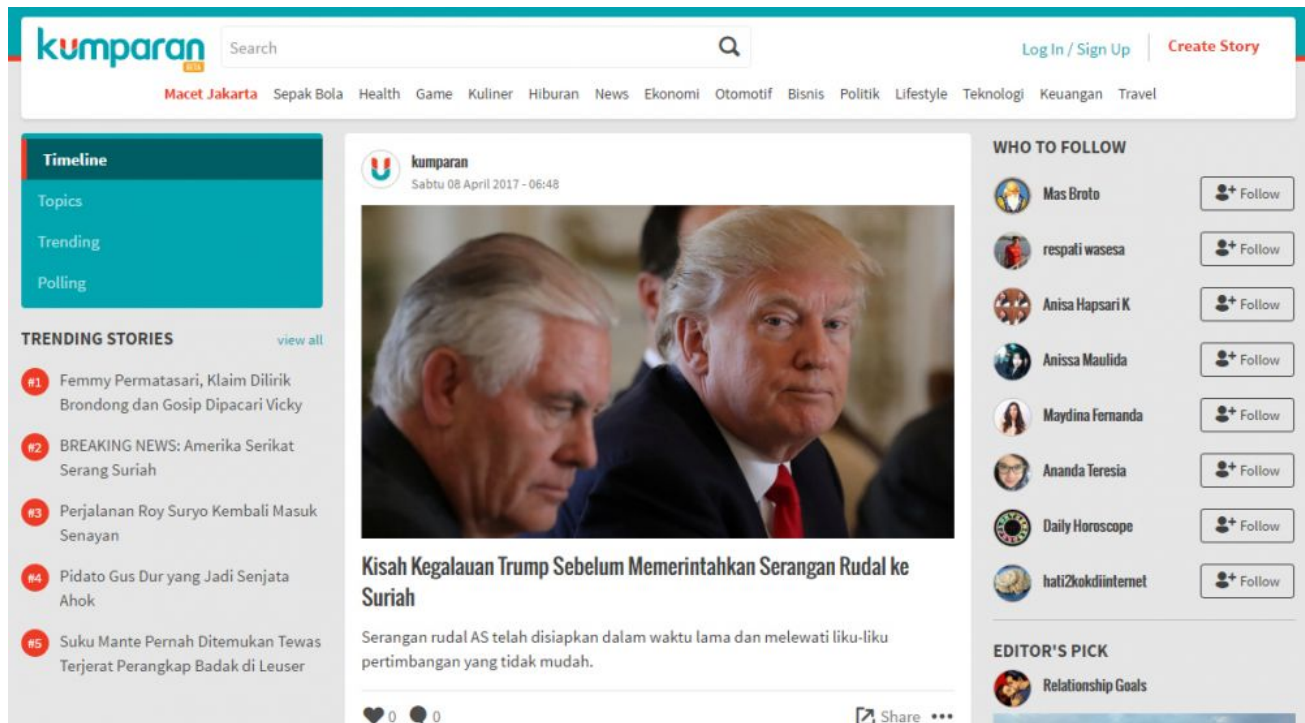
kumparan BETA

Search

Log In / Sign Up

Create Story

Macet Jakarta Sepak Bola Health Game Kuliner Hiburan News Ekonomi Otomotif Bisnis Politik Lifestyle Teknologi Keuangan Travel

Timeline
Topics
Trending
Polling

TRENDING STORIES view all

#1 Femmy Permatasari, Klaim Dilirik Brondong dan Gosip Dipacari Vicky

#2 BREAKING NEWS: Amerika Serikat Serang Suriah

#3 Perjalanan Roy Suryo Kembali Masuk Senayan

#4 Pidato Gus Dur yang Jadi Senjata Ahok

#5 Suku Mante Pernah Ditemukan Tewas Terjerat Perangkap Badak di Leuser

kumparan
Sabtu 08 April 2017 - 06:48

Kisah Kegalauan Trump Sebelum Memerintahkan Serangan Rudal ke Suriah

Serangan rudal AS telah disiapkan dalam waktu lama dan melewati liku-liku pertimbangan yang tidak mudah.

0 0 Share •••

WHO TO FOLLOW

Mas Broto Follow
respati wasesa Follow
Anisa Hapsari K Follow
Anissa Maulida Follow
Maydina Fernanda Follow
Ananda Teresia Follow
Daily Horoscope Follow
hati2kokdiinternet Follow

EDITOR'S PICK

Relationship Goals